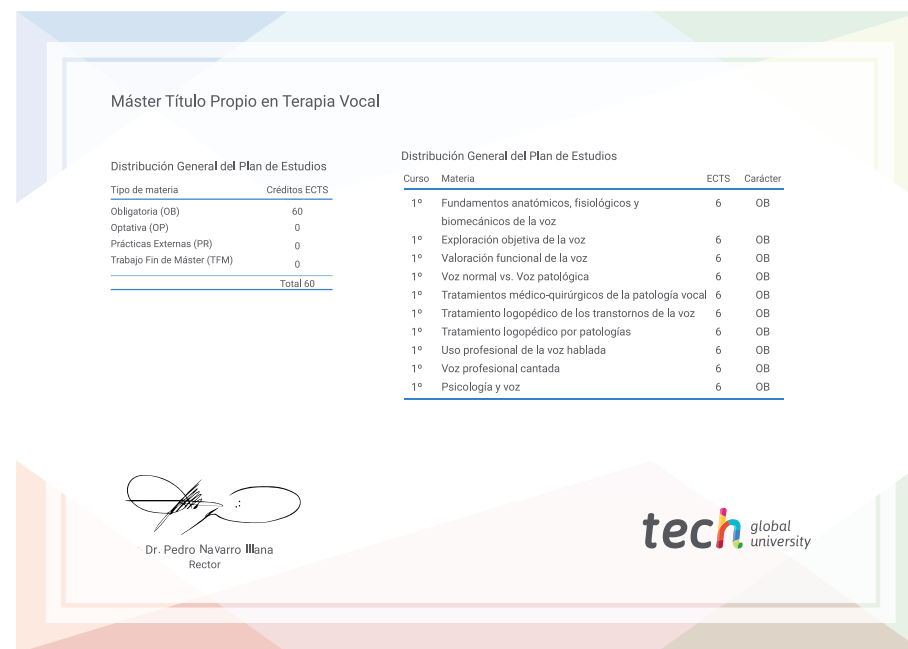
Máster Título Propio en Terapia Vocal

Distribución General del Plan de Estudios

| Tipo de materia | Créditos ECTS |
|---|---|
| Obligatoria (OB) | 60 |
| Optativa (OP) | 0 |
| Prácticas Externas (PR) | 0 |
| Trabajo Fin de Máster (TFM) | 0 |
| | Total 60 |

Distribución General del Plan de Estudios

| Curso | Materia | ECTS | Carácter |
|---|---|---|---|
| 1º | Fundamentos anatómicos, fisiológicos y biomecánicos de la voz | 6 | OB |
| 1º | Exploración objetiva de la voz | 6 | OB |
| 1º | Valoración funcional de la voz | 6 | OB |
| 1º | Voz normal vs. Voz patológica | 6 | OB |
| 1º | Tratamientos médico-quirúrgicos de la patología vocal | 6 | OB |
| 1º | Tratamiento logopédico de los transtornos de la voz | 6 | OB |
| 1º | Tratamiento logopédico por patologías | 6 | OB |
| 1º | Uso profesional de la voz hablada | 6 | OB |
| 1º | Voz profesional cantada | 6 | OB |
| 1º | Psicología y voz | 6 | OB |

Dr. Pedro Navarro Illana
Rector

tech global university